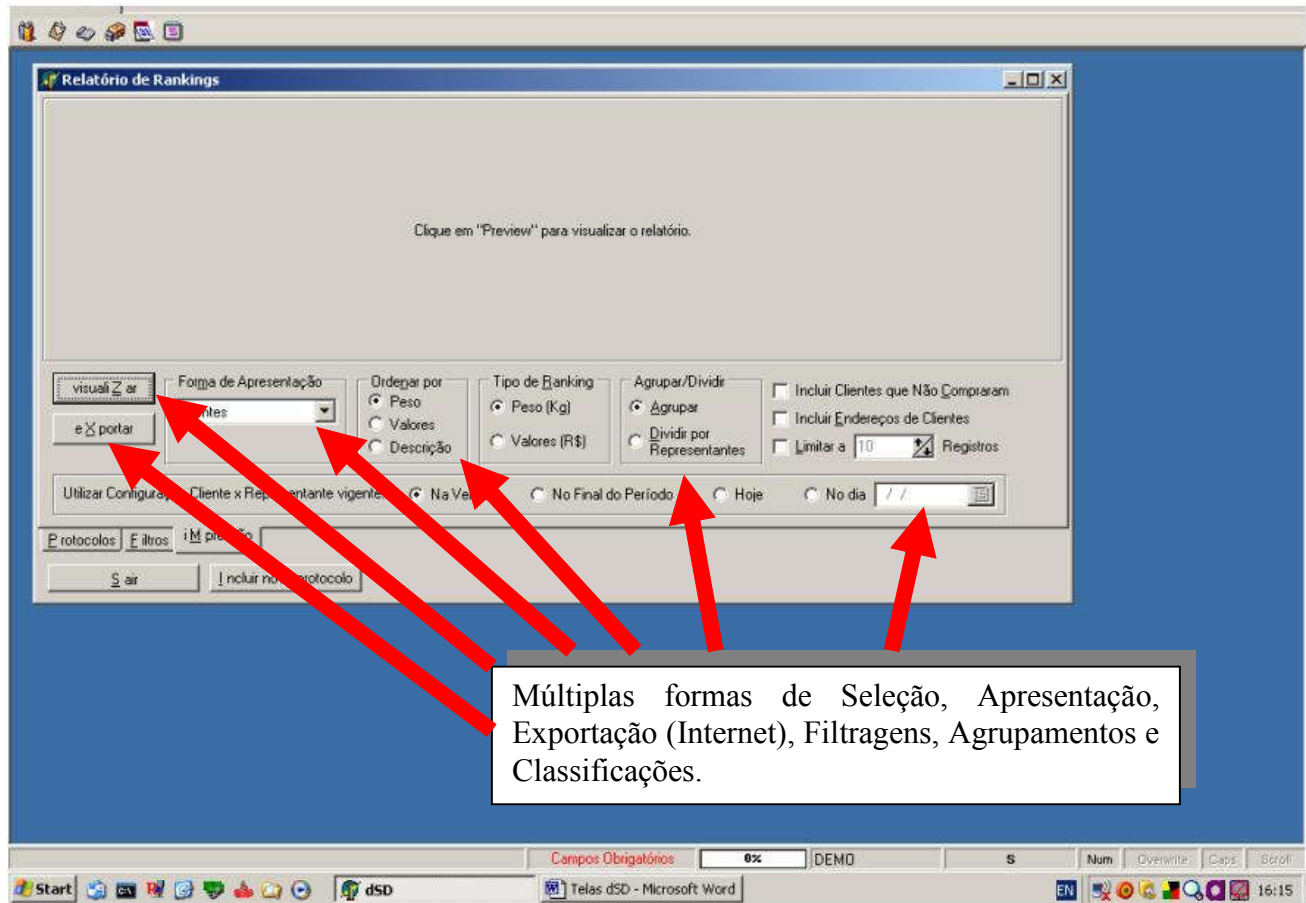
Relatório de Rankings

Clique em "Preview" para visualizar o relatório.

visualiZar

eXportar

Forma de Apresentação

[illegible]ntes

Ordenar por

Peso

Valores

Descrição

Tipo de Ranking

Peso (Kg)

Valores (R$)

Agrupar/Dividir

Agrupar

Dividir por Representantes

Incluir Clientes que Não Compraram

Incluir Endereços de Clientes

Limitar a 10 Registros

Utilizar Configura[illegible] Cliente x Re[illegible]entante vigente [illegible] Na Ve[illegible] No Final do Período Hoje No dia / /

Protocolos Filtros iMpr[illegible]

Sair

Incluir no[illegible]protocolo

Múltiplas formas de Seleção, Apresentação, Exportação (Internet), Filtragens, Agrupamentos e Classificações.

Campos Obrigatórios 0% DEMO S Num Overwrite Caps Scroll

Start dSD Telas dSD - Microsoft Word EN 16:15